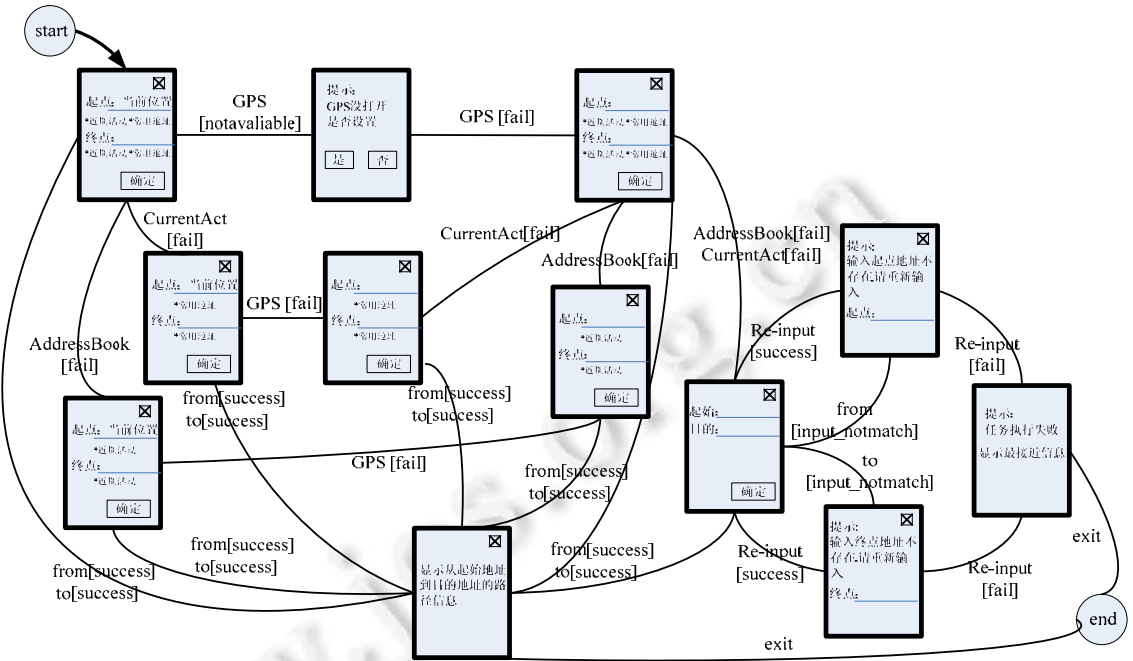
start

⊠
起点: 当前位置
•近期活动 •常用地址
终点:
•近期活动 •常用地址
确定

GPS [notavaliable]

提示:
GPS没打开
是否设置
是 否

GPS [fail]

⊠
起点:
•近期活动 •常用地址
终点:
•近期活动 •常用地址
确定

CurrentAct [fail]

⊠
起点: 当前位置
•常用地址
终点:
•常用地址
确定

GPS [fail]

⊠
起点:
•常用地址
终点:
•常用地址
确定

CurrentAct[fail]

AddressBook[fail]

⊠
起点:
•近期活动
终点:
•近期活动
确定

AddressBook[fail]
CurrentAct[fail]

提示: ⊠
输入起点地址不存在请重新输入
起点:

Re-input [success]

Re-input [fail]

AddressBook [fail]

from[success] to[success]

from[success] to[success]

⊠
起点: 当前位置
•近期活动
终点:
•近期活动
确定

GPS [fail]

起始:
目的:
确定

from [input_notmatch]

to [input_notmatch]

提示:
任务执行失败
显示最接近信息

from[success] to[success]

from[success] to[success]

⊠
显示从起始地址到目的地址的路径信息

from[success] to[success]

from[success] to[success]

Re-input [success]

提示: ⊠
输入终点地址不存在请重新输入
终点:

Re-input [fail]

exit

end

exit